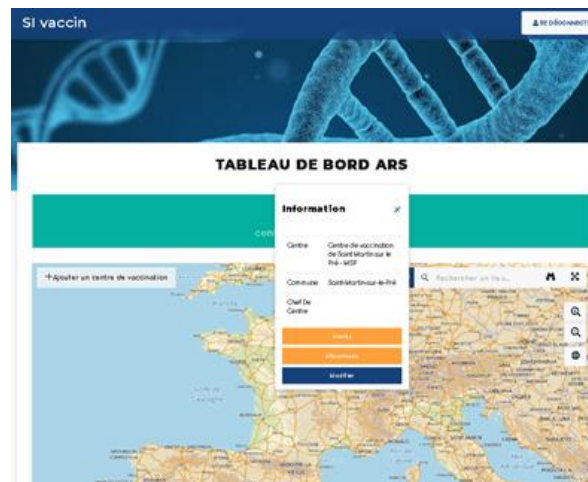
SI vaccin

SE DÉCONNECTER

TABLEAU DE BORD ARS

cen

+Ajouter un centre de vaccination

Information

×

| Centre | Centre de vaccination de Saint-Martin-sur-le-Pré - MSP |
|---|---|
| Commune | Saint-Martin-sur-le-Pré |
| Chef De Centre | |

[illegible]

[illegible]

Modifier

Rechercher un lieu...